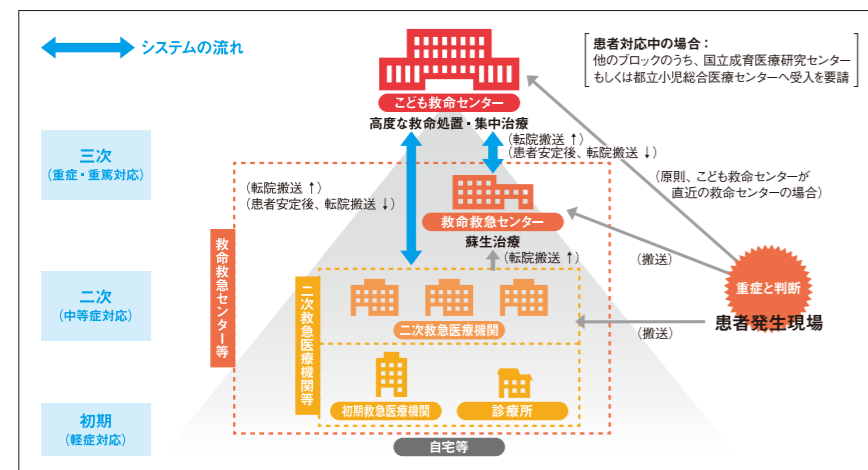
システムの流れ

患者対応中の場合：
他のブロックのうち、国立成育医療研究センター
もしくは都立小児総合医療センターへ受入を要請

こども救命センター
高度な救命処置・集中治療

三次
（重症・重篤対応）

（転院搬送↑）
（患者安定後、転院搬送↓）

（転院搬送↑）
（患者安定後、転院搬送↓）

（原則、こども救命センターが
直近の救命センターの場合）

救命救急センター
蘇生治療

救命救急センター等

（転院搬送↑）

（搬送）

重症と判断

二次
（中等症対応）

二次救急医療機関等

二次救急医療機関

（搬送）

患者発生現場

初期
（軽症対応）

初期救急医療機関

診療所

自宅等